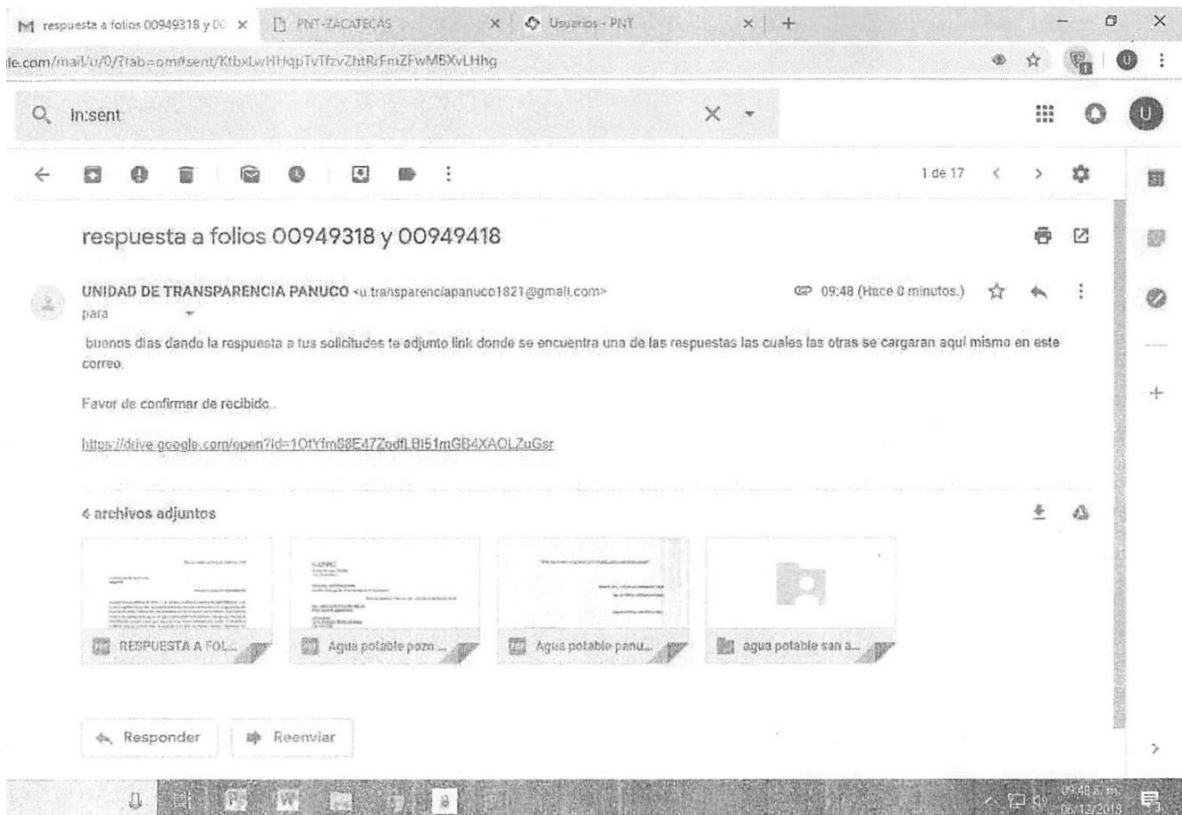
respuesta a folios 00949318 y 00 ×
PNT-ZACATECAS ×
Usuarios - PNT ×
+

le.com/mail/u/0/?tab=om#sent/KtbxLwHHqpTvTfzvZhtRrFmZFwMBXvLHhg

In:sent

1 de 17

respuesta a folios 00949318 y 00949418

UNIDAD DE TRANSPARENCIA PANUCO <u.transparenciapanuco1821@gmail.com>
para

09:48 (Hace 0 minutos.)

buenos dias dando la respuesta a tus solicitudes te adjunto link donde se encuentra una de las respuestas las cuales las otras se cargaran aqui mismo en este correo.

Favor de confirmar de recibido..

https://drive.google.com/open?id=1OtYfm88E47ZodfLBI51mGB4XAOLZuGsr

4 archivos adjuntos

RESPUESTA A FOL...
Agua potable pozo ...
Agua potable panu...
agua potable san a...

Responder
Reenviar

09:48 a. m.
06/12/2018